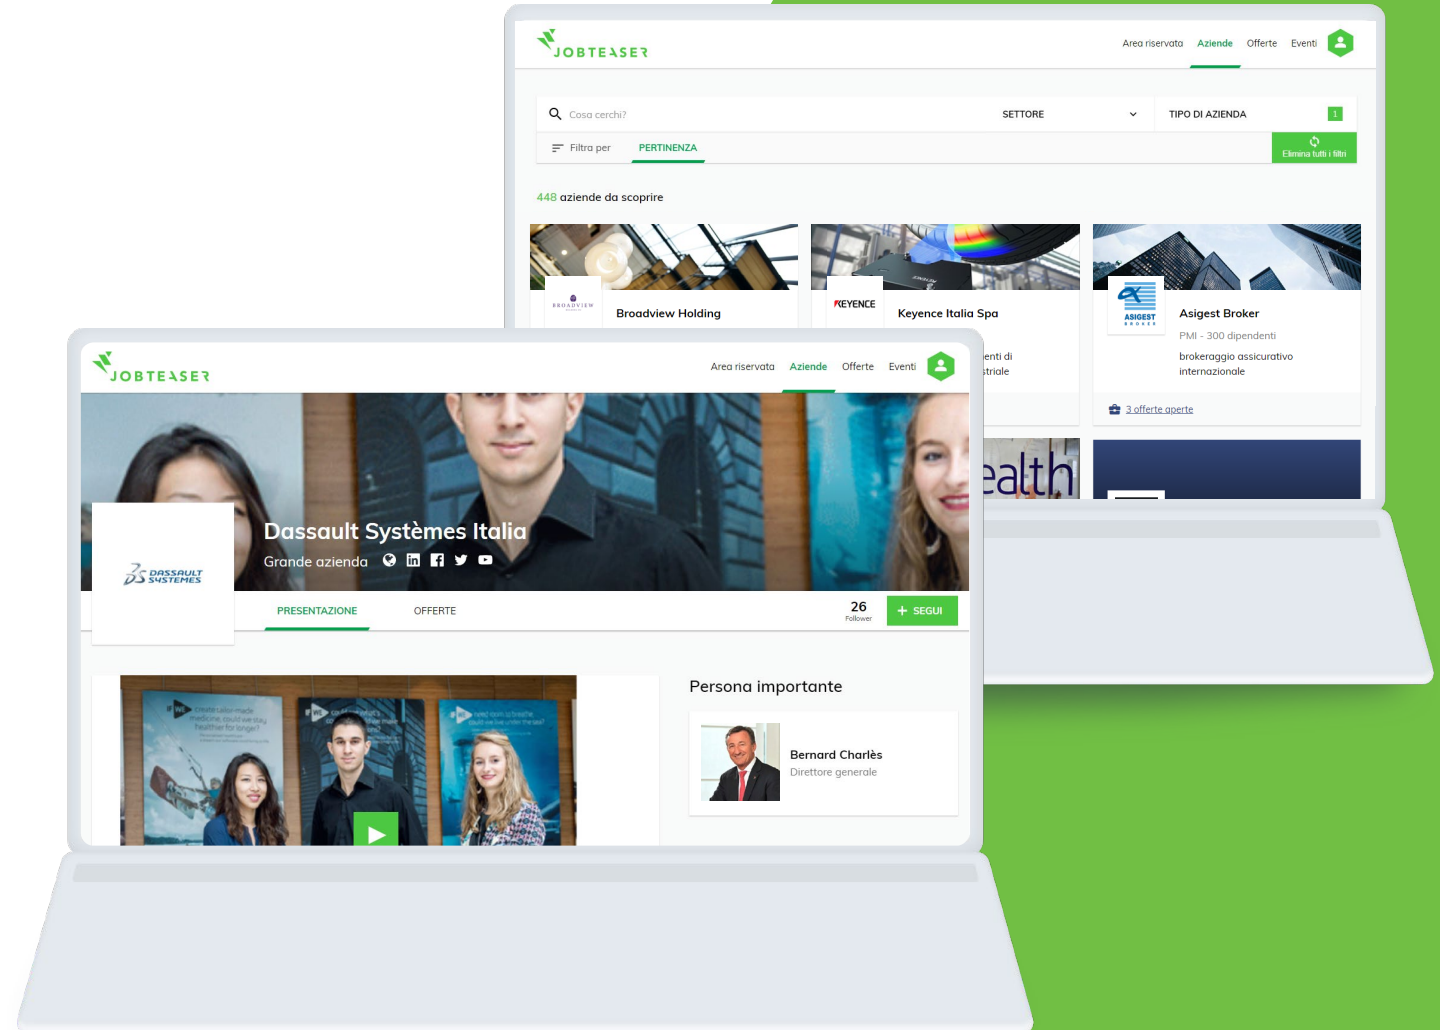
JOBTEASER

Area riservata Aziende Offerte Eventi

Cosa cerchi? SETTORE TIPO DI AZIENDA 1

Filtra per PERTINENZA Elimina tutti i filtri

448 aziende da scoprire

BROADVIEW Broadview Holding

KEYENCE Keyence Italia Spa

enti di
striale

ASIGEST BROKER Asigest Broker

PMI - 300 dipendenti

brokeraggio assicurativo internazionale

3 offerte aperte

ealth

JOBTEASER

Area riservata Aziende Offerte Eventi

DASSAULT SYSTEMES

Dassault Systèmes Italia

Grande azienda

PRESENTAZIONE OFFERTE

26
Follower

+ SEGUI

Persona importante

Bernard Charlès
Direttore generale